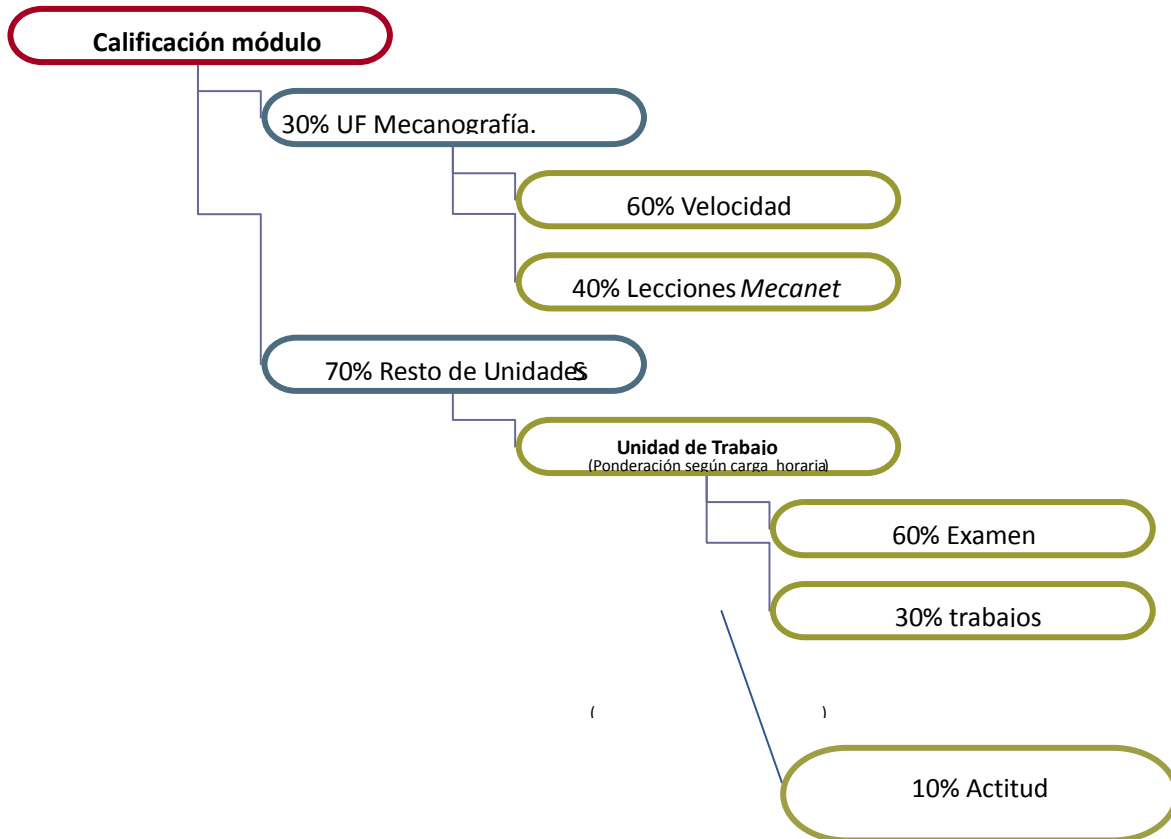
Calificación módulo

30% UF Mecanografía.

60% Velocidad

40% Lecciones *Mecanet*

70% Resto de UnidadeS

**Unidad de Trabajo**
(Ponderación según carga horaria)

60% Examen

30% trabajos

( )

10% Actitud